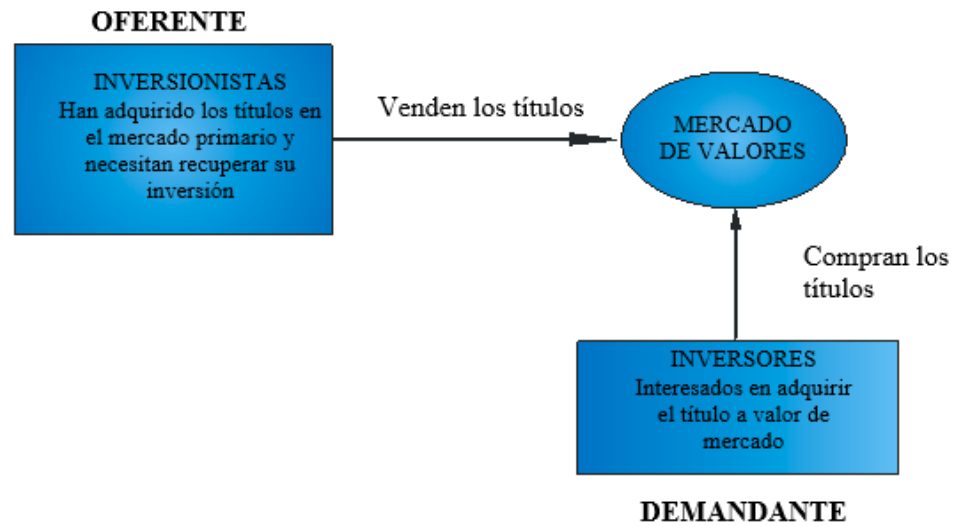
OFERENTE

INVERSIONISTAS
Han adquirido los títulos en el mercado primario y necesitan recuperar su inversión

Venden los títulos

MERCADO DE VALORES

Compran los títulos

INVERSORES
Interesados en adquirir el título a valor de mercado

DEMANDANTE